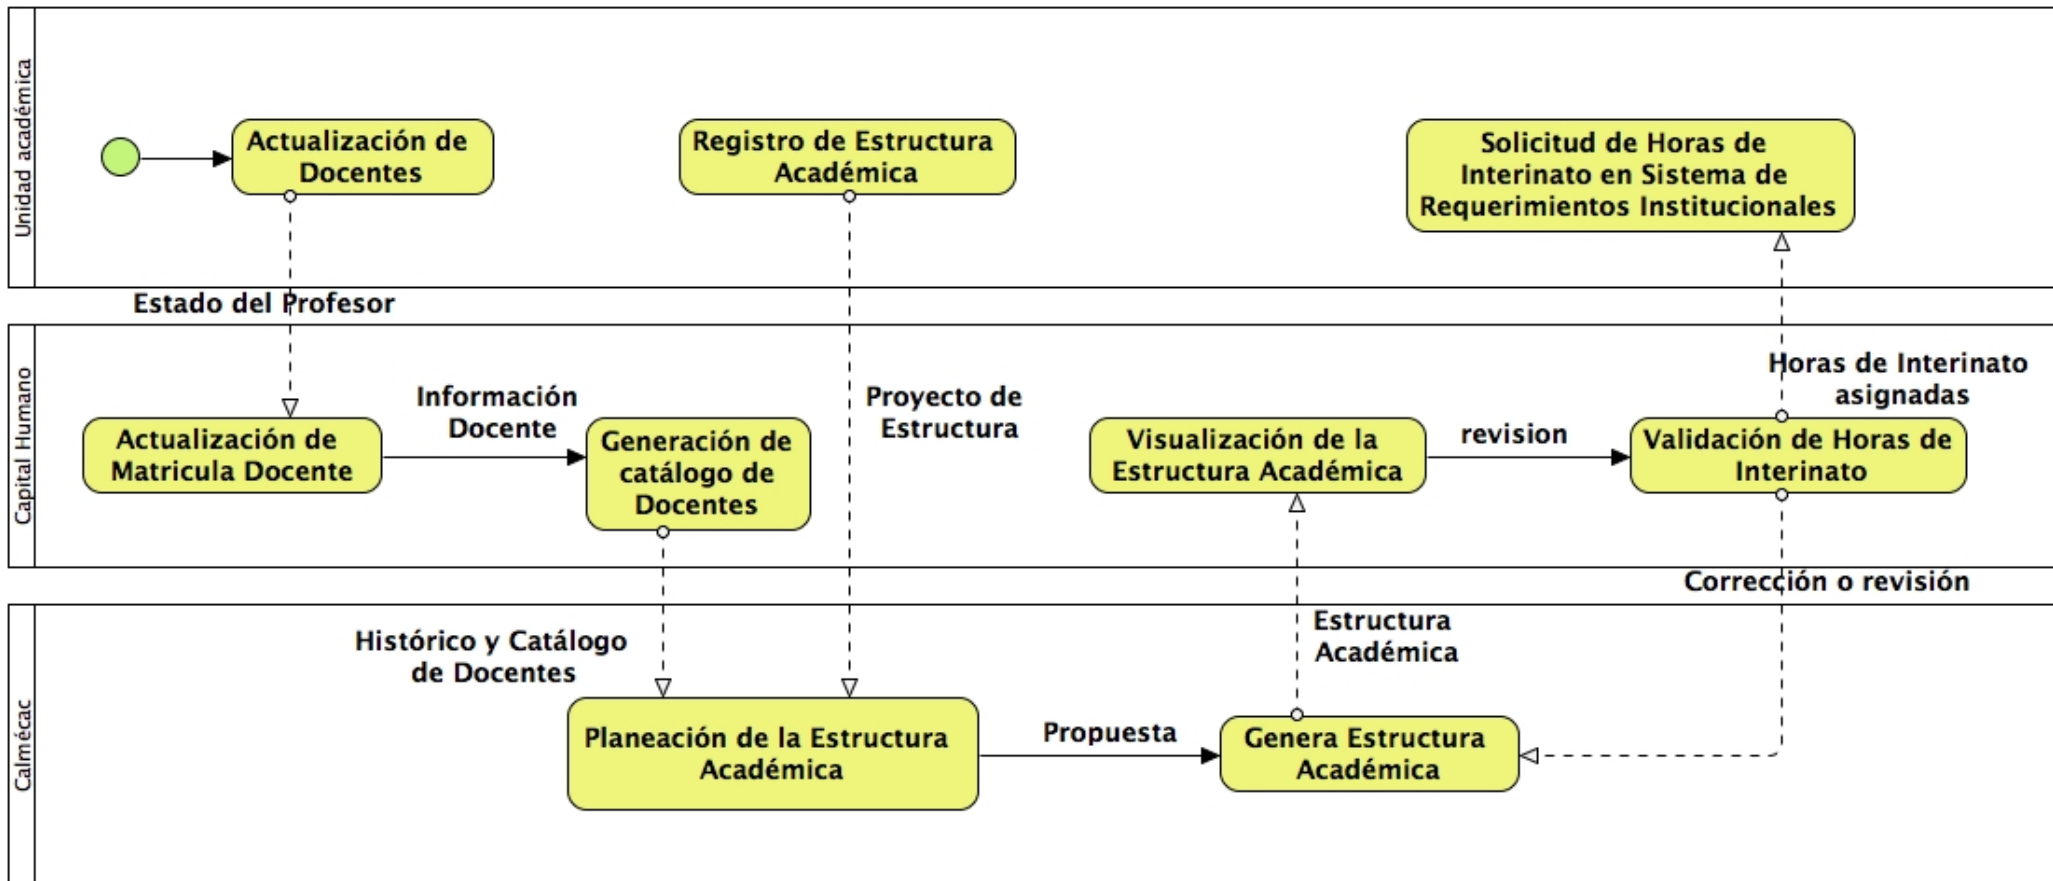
Unidad académica

Actualización de Docentes

Registro de Estructura Académica

Solicitud de Horas de Interinato en Sistema de Requerimientos Institucionales

Estado del Profesor

Capital Humano

Actualización de Matricula Docente

Información Docente

Generación de catálogo de Docentes

Proyecto de Estructura

Visualización de la Estructura Académica

revision

Horas de Interinato asignadas

Validación de Horas de Interinato

Corrección o revisión

Calmécac

Histórico y Catálogo de Docentes

Estructura Académica

Planeación de la Estructura Académica

Propuesta

Genera Estructura Académica